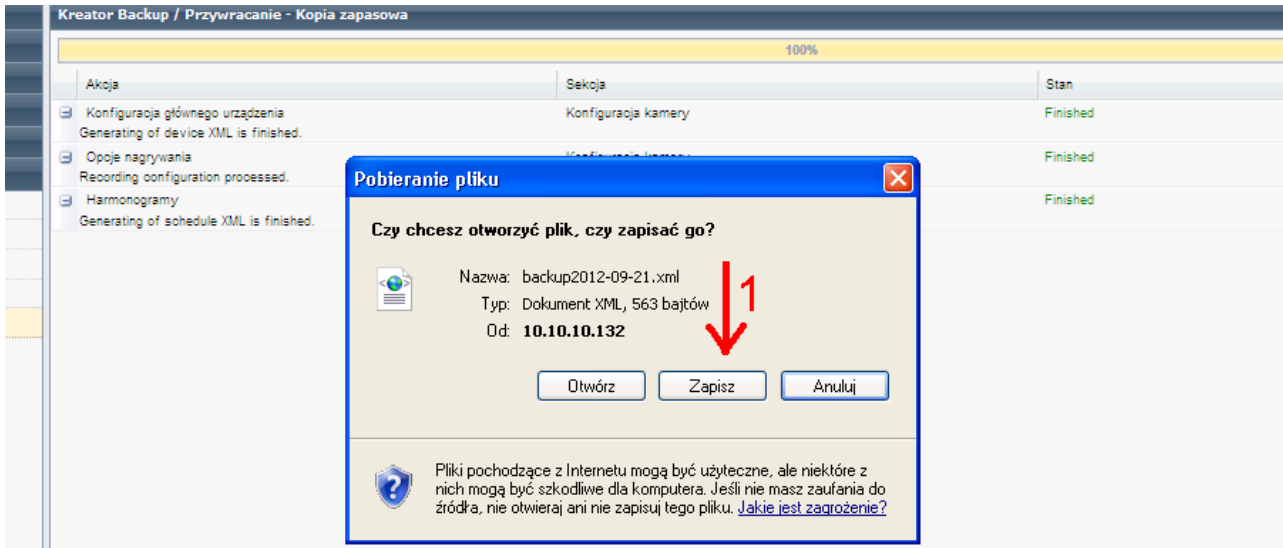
Kreator Backup / Przywracanie - Kopia zapasowa

100%

| Akcja | Sekcja | Stan |
|---|---|---|
| Konfiguracja głównego urządzenia Generating of device XML is finished. | Konfiguracja kamery | Finished |
| Opcje nagrywania Recording configuration processed. | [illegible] | Finished |
| Harmonogramy Generating of schedule XML is finished. | | Finished |

Pobieranie pliku

Czy chcesz otworzyć plik, czy zapisać go?

Nazwa: backup2012-09-21.xml
Typ: Dokument XML, 563 bajtów
Od: 10.10.10.132

1

Otwórz Zapisz Anuluj

Pliki pochodzące z Internetu mogą być użyteczne, ale niektóre z nich mogą być szkodliwe dla komputera. Jeśli nie masz zaufania do źródła, nie otwieraj ani nie zapisuj tego pliku. Jakie jest zagrożenie?